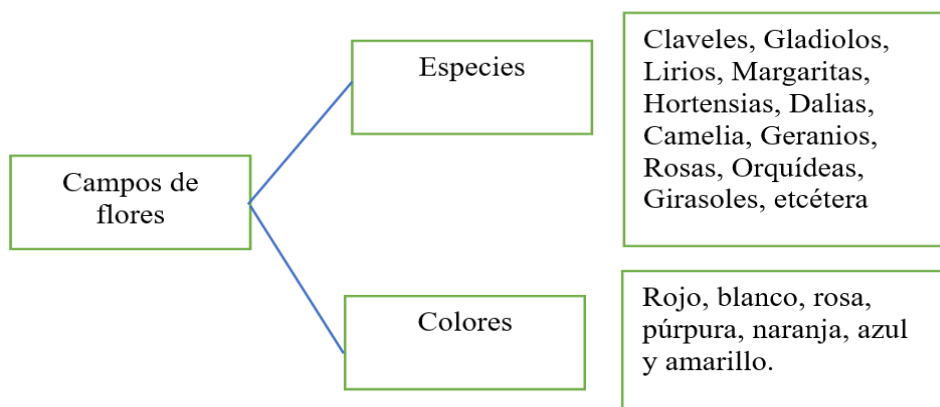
Campos de flores

Especies

Claveles, Gladiolos, Lirios, Margaritas, Hortensias, Dalias, Camelia, Geranios, Rosas, Orquídeas, Girasoles, etcétera

Colores

Rojo, blanco, rosa, púrpura, naranja, azul y amarillo.